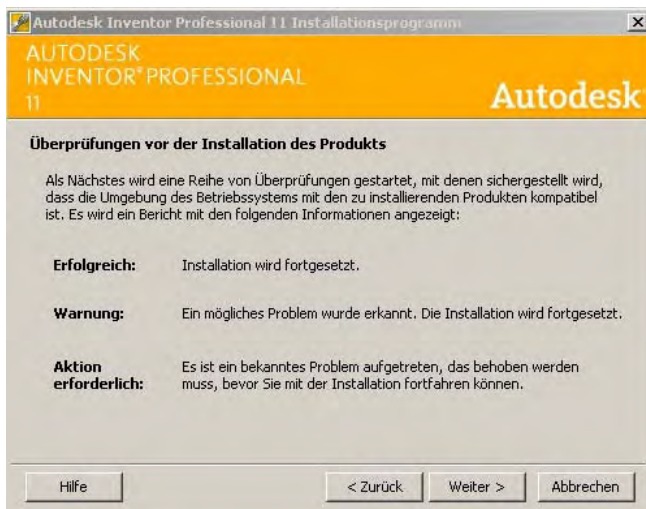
Autodesk Inventor Professional 11 Installationsprogramm

×

AUTODESK
INVENTOR® PROFESSIONAL
11

Autodesk

Überprüfungen vor der Installation des Produkts

Als Nächstes wird eine Reihe von Überprüfungen gestartet, mit denen sichergestellt wird, dass die Umgebung des Betriebssystems mit den zu installierenden Produkten kompatibel ist. Es wird ein Bericht mit den folgenden Informationen angezeigt:

| | |
|---|---|
| Erfolgreich: | Installation wird fortgesetzt. |
| Warnung: | Ein mögliches Problem wurde erkannt. Die Installation wird fortgesetzt. |
| Aktion erforderlich: | Es ist ein bekanntes Problem aufgetreten, das behoben werden muss, bevor Sie mit der Installation fortfahren können. |

Hilfe

< Zurück

Weiter >

Abbrechen